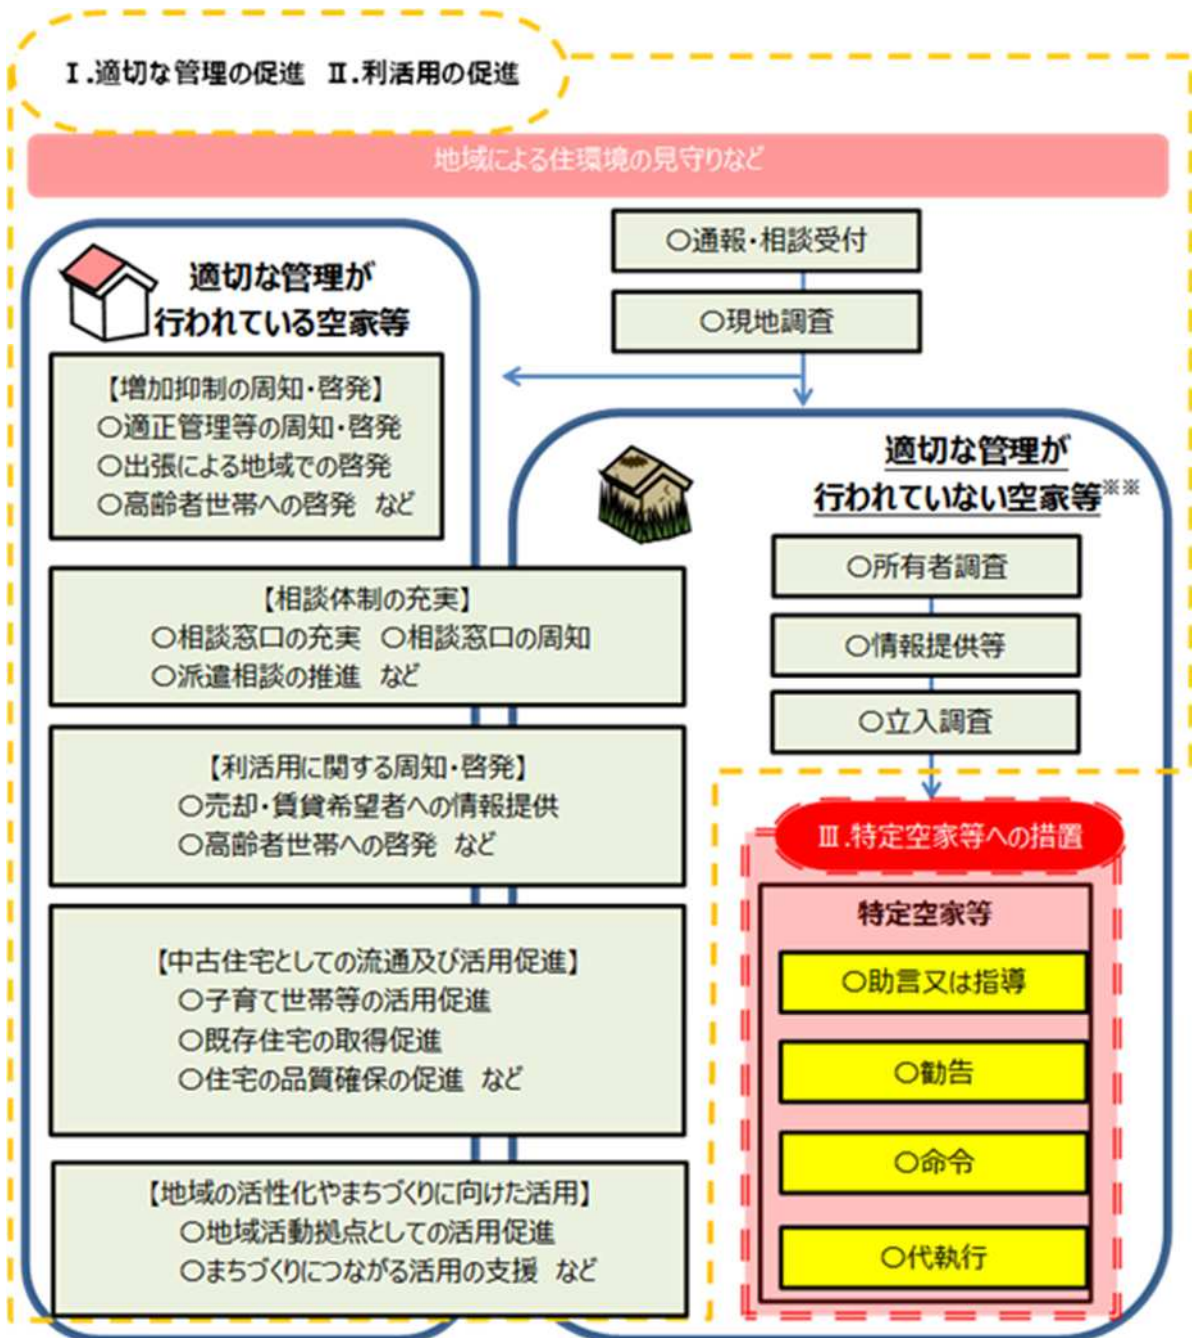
Ⅰ.適切な管理の促進　Ⅱ.利活用の促進

地域による住環境の見守りなど

○通報・相談受付

○現地調査

適切な管理が行われている空家等

【増加抑制の周知・啓発】
○適正管理等の周知・啓発
○出張による地域での啓発
○高齢者世帯への啓発　など

適切な管理が行われていない空家等※※

○所有者調査

○情報提供等

○立入調査

【相談体制の充実】
○相談窓口の充実　○相談窓口の周知
○派遣相談の推進　など

【利活用に関する周知・啓発】
○売却・賃貸希望者への情報提供
○高齢者世帯への啓発　など

【中古住宅としての流通及び活用促進】
○子育て世帯等の活用促進
○既存住宅の取得促進
○住宅の品質確保の促進　など

【地域の活性化やまちづくりに向けた活用】
○地域活動拠点としての活用促進
○まちづくりにつながる活用の支援　など

Ⅲ.特定空家等への措置

特定空家等

○助言又は指導

○勧告

○命令

○代執行